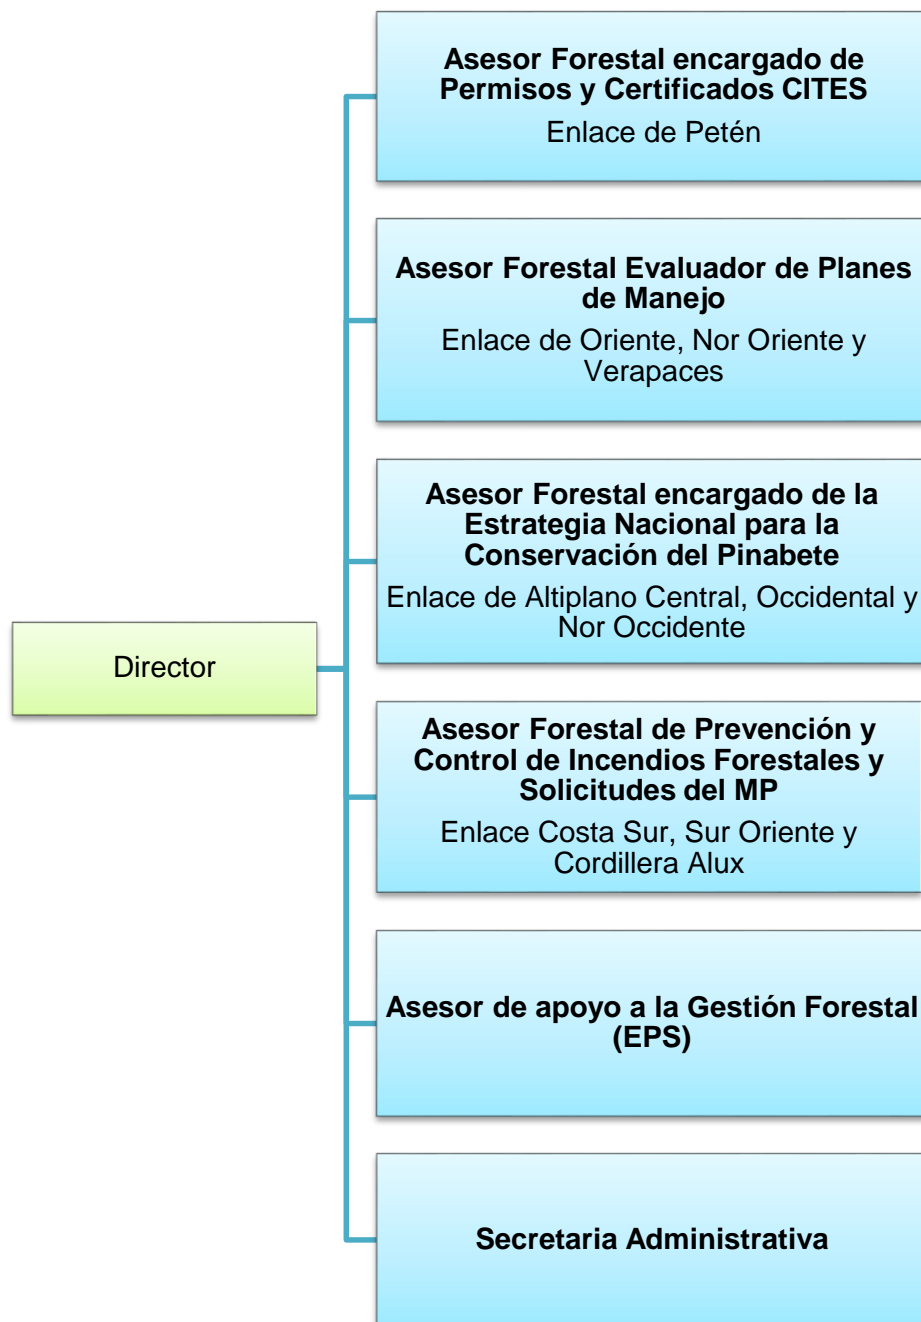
Director

**Asesor Forestal encargado de Permisos y Certificados CITES**
Enlace de Petén

**Asesor Forestal Evaluador de Planes de Manejo**
Enlace de Oriente, Nor Oriente y Verapaces

**Asesor Forestal encargado de la Estrategia Nacional para la Conservación del Pinabete**
Enlace de Altiplano Central, Occidental y Nor Occidente

**Asesor Forestal de Prevención y Control de Incendios Forestales y Solicitudes del MP**
Enlace Costa Sur, Sur Oriente y Cordillera Alux

**Asesor de apoyo a la Gestión Forestal (EPS)**

**Secretaria Administrativa**